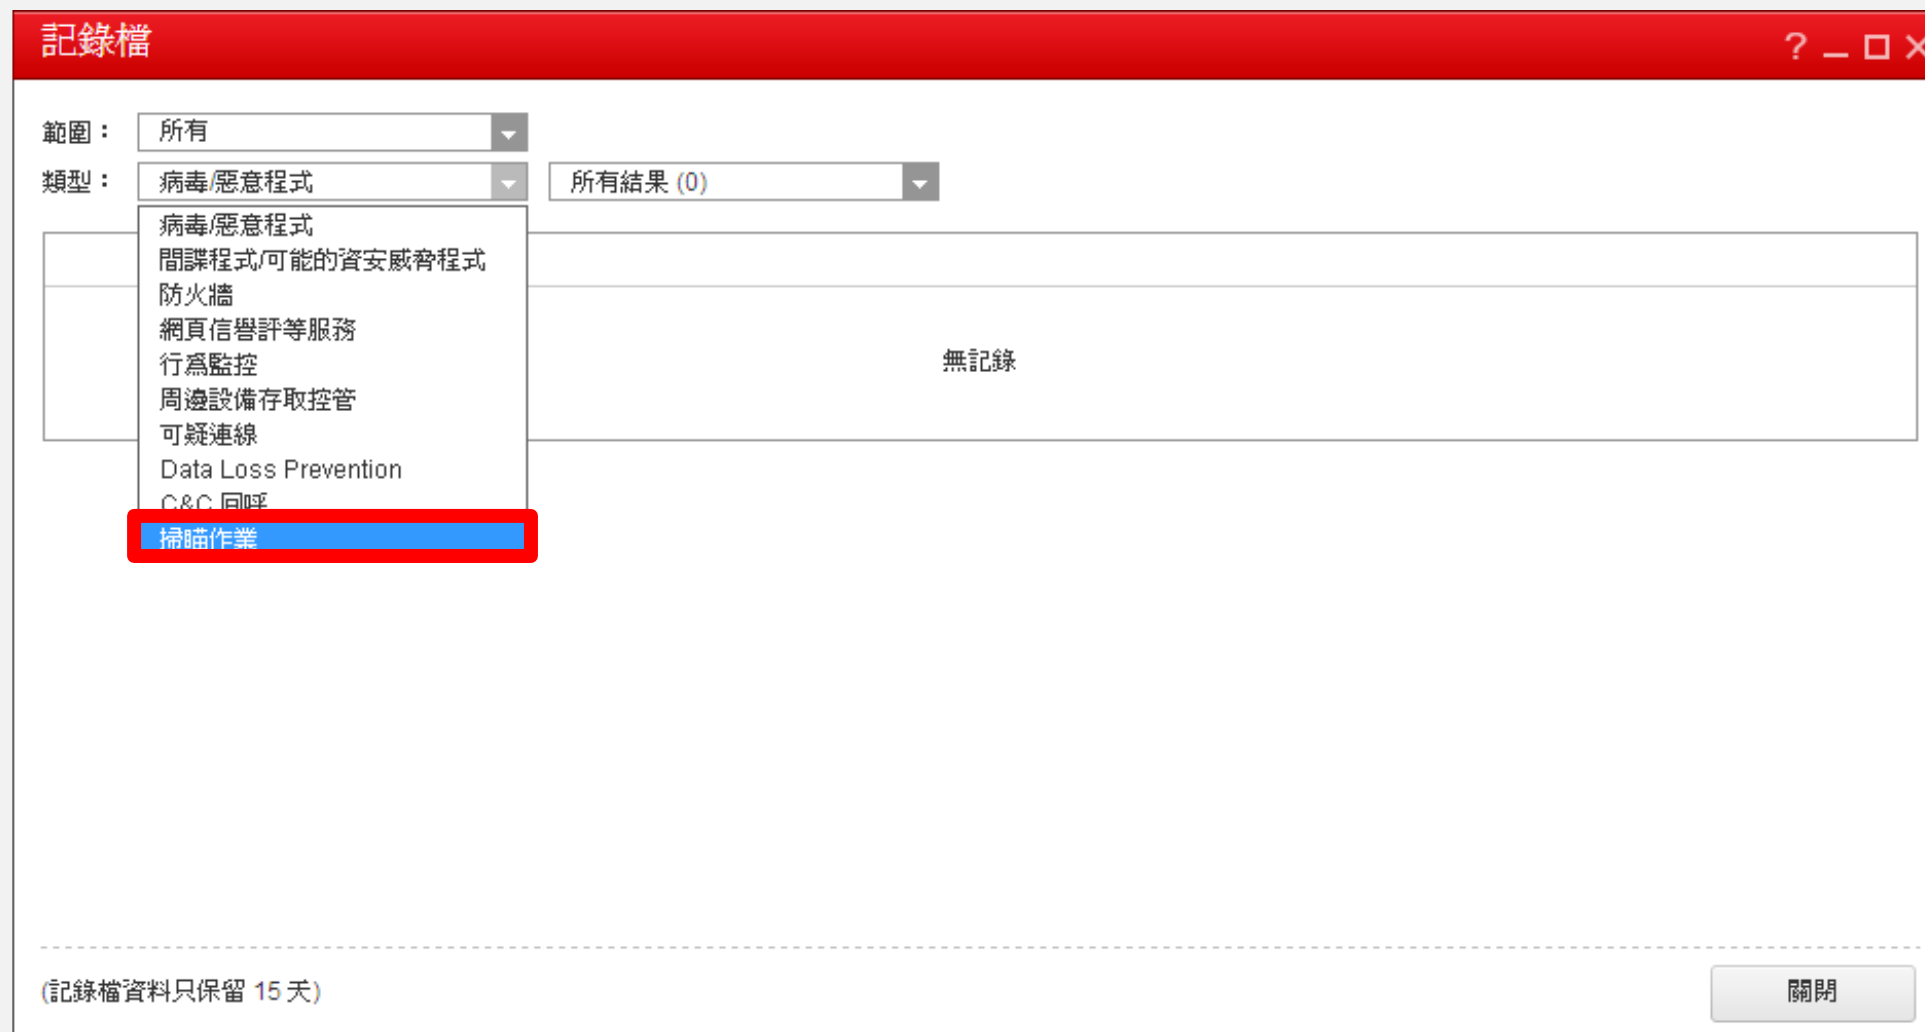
記錄檔

? _ □ ×

範圍： 所有

類型： 病毒/惡意程式

所有結果 (0)

病毒/惡意程式
間諜程式/可能的資安威脅程式
防火牆
網頁信譽評等服務
行為監控
周邊設備存取控管
可疑連線
Data Loss Prevention
C&C 回呼
掃瞄作業

無記錄

(記錄檔資料只保留 15 天)

關閉